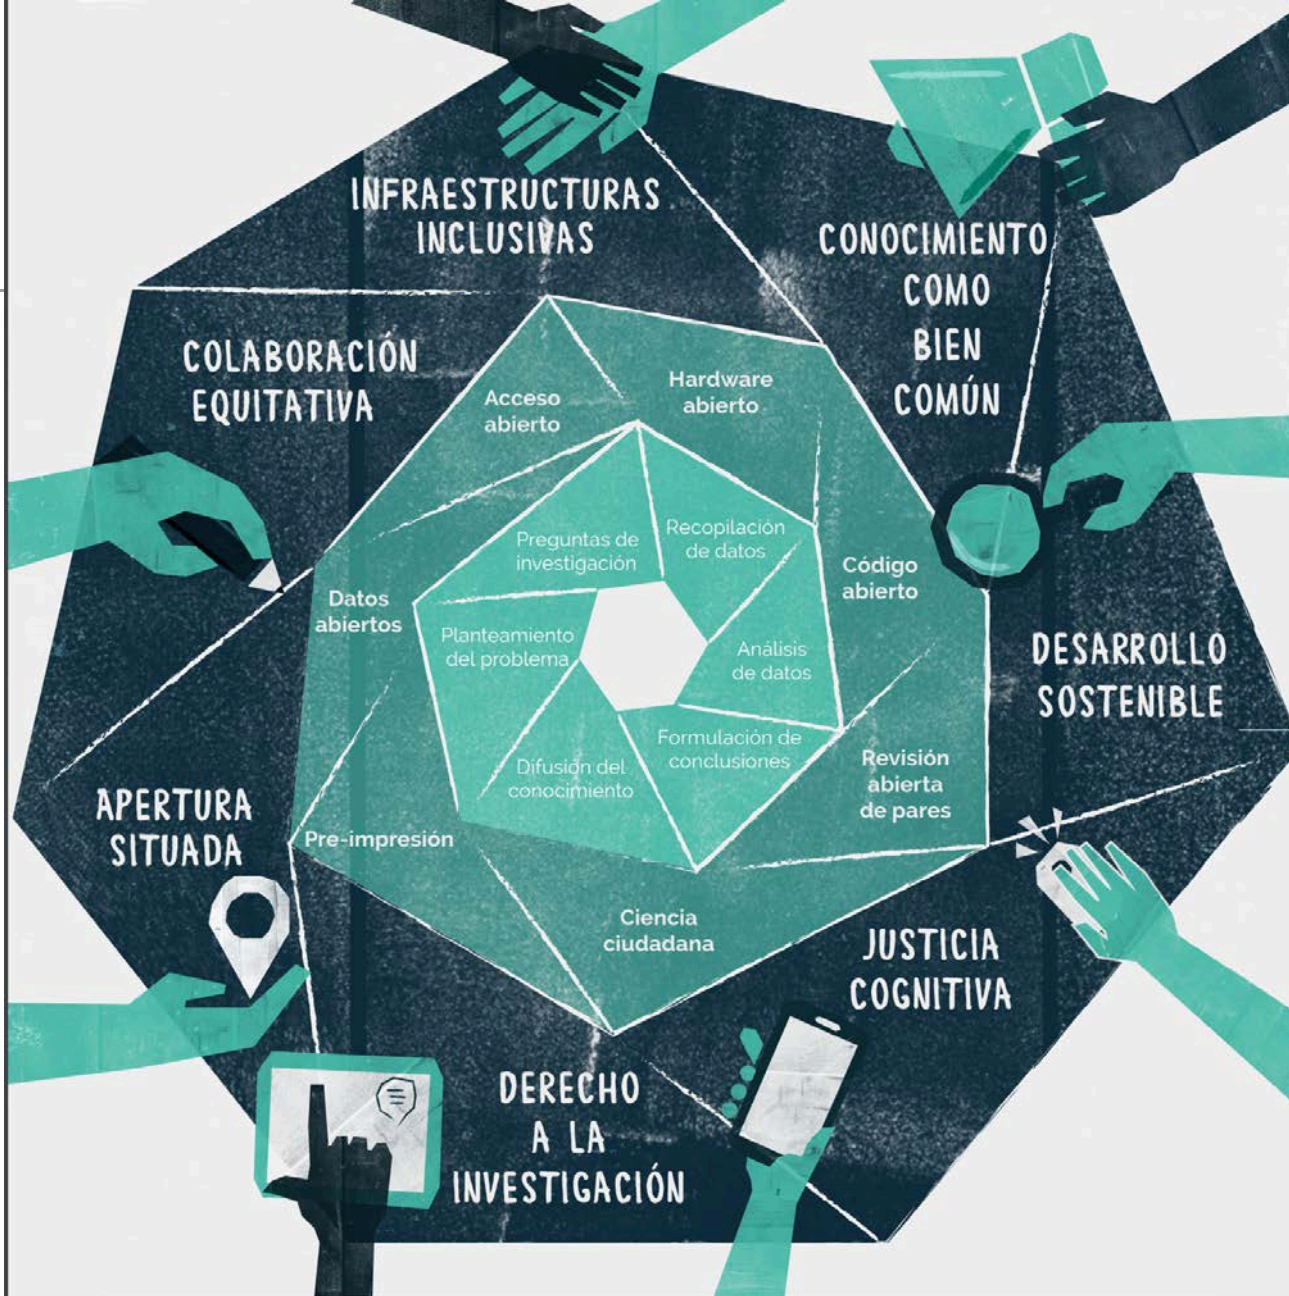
INFRAESTRUCTURAS INCLUSIVAS

CONOCIMIENTO COMO BIEN COMÚN

COLABORACIÓN EQUITATIVA

Acceso abierto

Hardware abierto

Preguntas de investigación

Recopilación de datos

Código abierto

Datos abiertos

Planteamiento del problema

Análisis de datos

DESARROLLO SOSTENIBLE

Formulación de conclusiones

Difusión del conocimiento

Revisión abierta de pares

APERTURA SITUADA

Pre-impresión

Ciencia ciudadana

JUSTICIA COGNITIVA

DERECHO A LA INVESTIGACIÓN